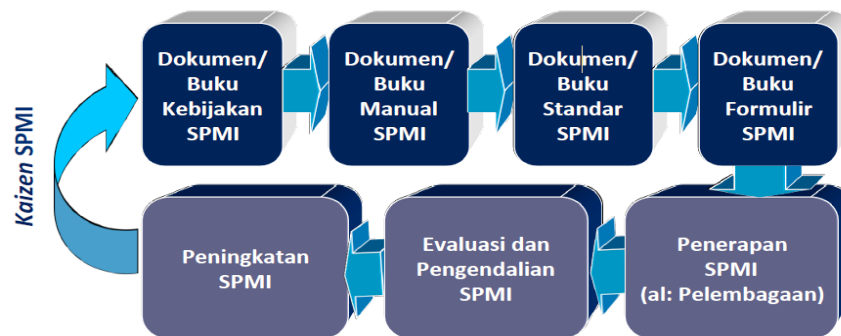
Kaizen SPMI

Dokumen/ Buku Kebijakan SPMI

Dokumen/ Buku Manual SPMI

Dokumen/ Buku Standar SPMI

Dokumen/ Buku Formulir SPMI

Penerapan SPMI (al: Pelembagaan)

Evaluasi dan Pengendalian SPMI

Peningkatan SPMI